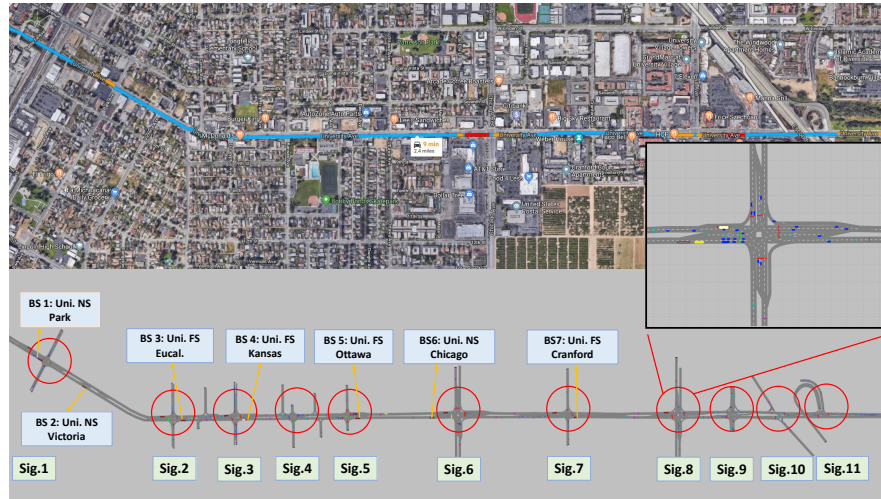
9 min
2.4 miles

BS 1: Uni. NS
Park

BS 3: Uni. FS
Eucal.

BS 4: Uni. FS
Kansas

BS 5: Uni. FS
Ottawa

BS6: Uni. NS
Chicago

BS7: Uni. FS
Cranford

BS 2: Uni. NS
Victoria

Sig.1

Sig.2

Sig.3

Sig.4

Sig.5

Sig.6

Sig.7

Sig.8

Sig.9

Sig.10

Sig.11